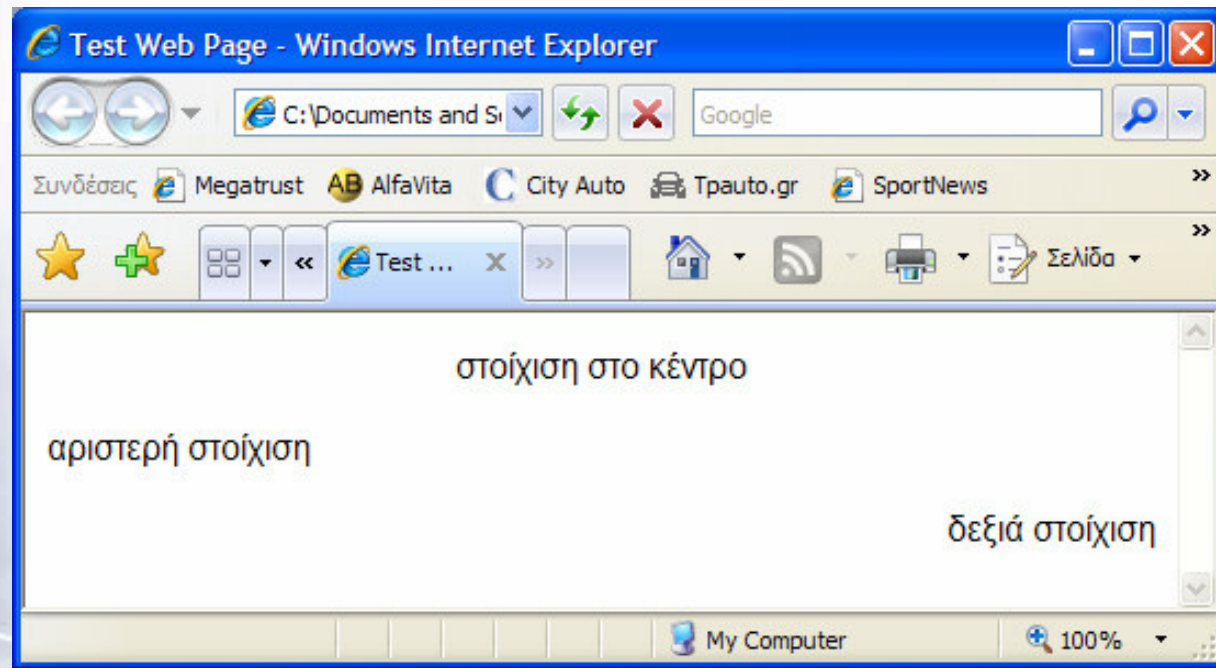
Test Web Page - Windows Internet Explorer

C:\Documents and S

Google

Συνδέσεις Megatrust AlfaVita City Auto Tpauto.gr SportNews

Test ...

Σελίδα

στοίχιση στο κέντρο

αριστερή στοίχιση

δεξιά στοίχιση

My Computer

100%